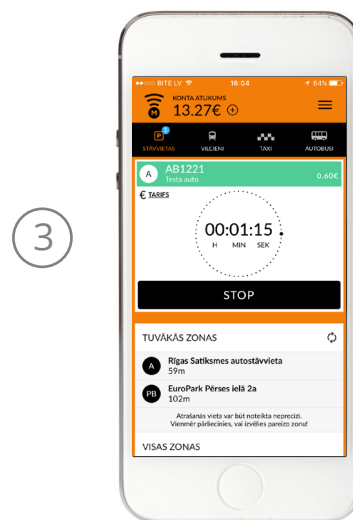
3

●●○○○ BITE LV 10:04 64%

KONTA ATLIKUMS
13.27€ ⊕

STĀVVIETAS VILCIENI TAXI AUTOBUSI

A AB1221
Testa auto
0.60€

€ TARIFS

00:01:15
H MIN SEK

STOP

TUVĀKĀS ZONAS

A Rīgas Satiksmes autostāvvieta
59m

PB EuroPark Pērses ielā 2a
102m

Atrašanās vieta var būt noteikta neprecīzi. Vienmēr pārliecinies, vai izvēlies pareizo zonu!

VISAS ZONAS